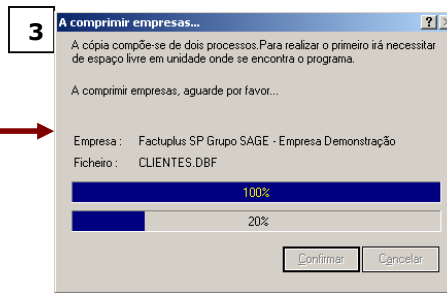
3

A comprimir empresas...

?

A cópia compõe-se de dois processos.Para realizar o primeiro irá necessitar de espaço livre em unidade onde se encontra o programa.

A comprimir empresas, aguarde por favor...

Empresa : Factuplus SP Grupo SAGE - Empresa Demonstração

Ficheiro : CLIENTES.DBF

100%

20%

Confirmar

Cancelar